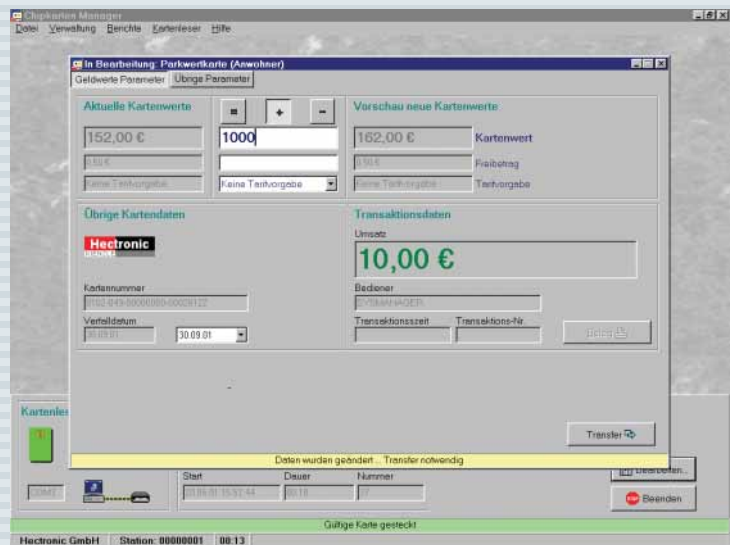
Chipkarten Manager
Datei Verwaltung Berichte Kartenleser Hilfe

In Bearbeitung: Parkwertkarte (Anwohner)
Geldwerte Parameter | Übrige Parameter

Aktuelle Kartenwerte
152,00 €
0,50 €
Keine Tarifvorgabe

= + -
1000
Keine Tarifvorgabe

Vorschau neue Kartenwerte
162,00 € Kartenwert
0,50 € Freibetrag
Keine Tarifvorgabe Tarifvorgabe

Übrige Kartendaten
Hectronic
Kartennummer
0102-849-00000000-00029122
Verfalldatum
30.09.01 30.09.01

Transaktionsdaten
Umsatz
10,00 €
Bediener
SYSMANAGER
Transaktionszeit Transaktions-Nr.
Beleg

Transfer

Daten wurden geändert ... Transfer notwendig

Kartenles
COM1
Start Dauer Nummer
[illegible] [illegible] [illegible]
Bearbeiten...
Beenden

Gültige Karte gesteckt
Hectronic GmbH Station: 00000001 08:13